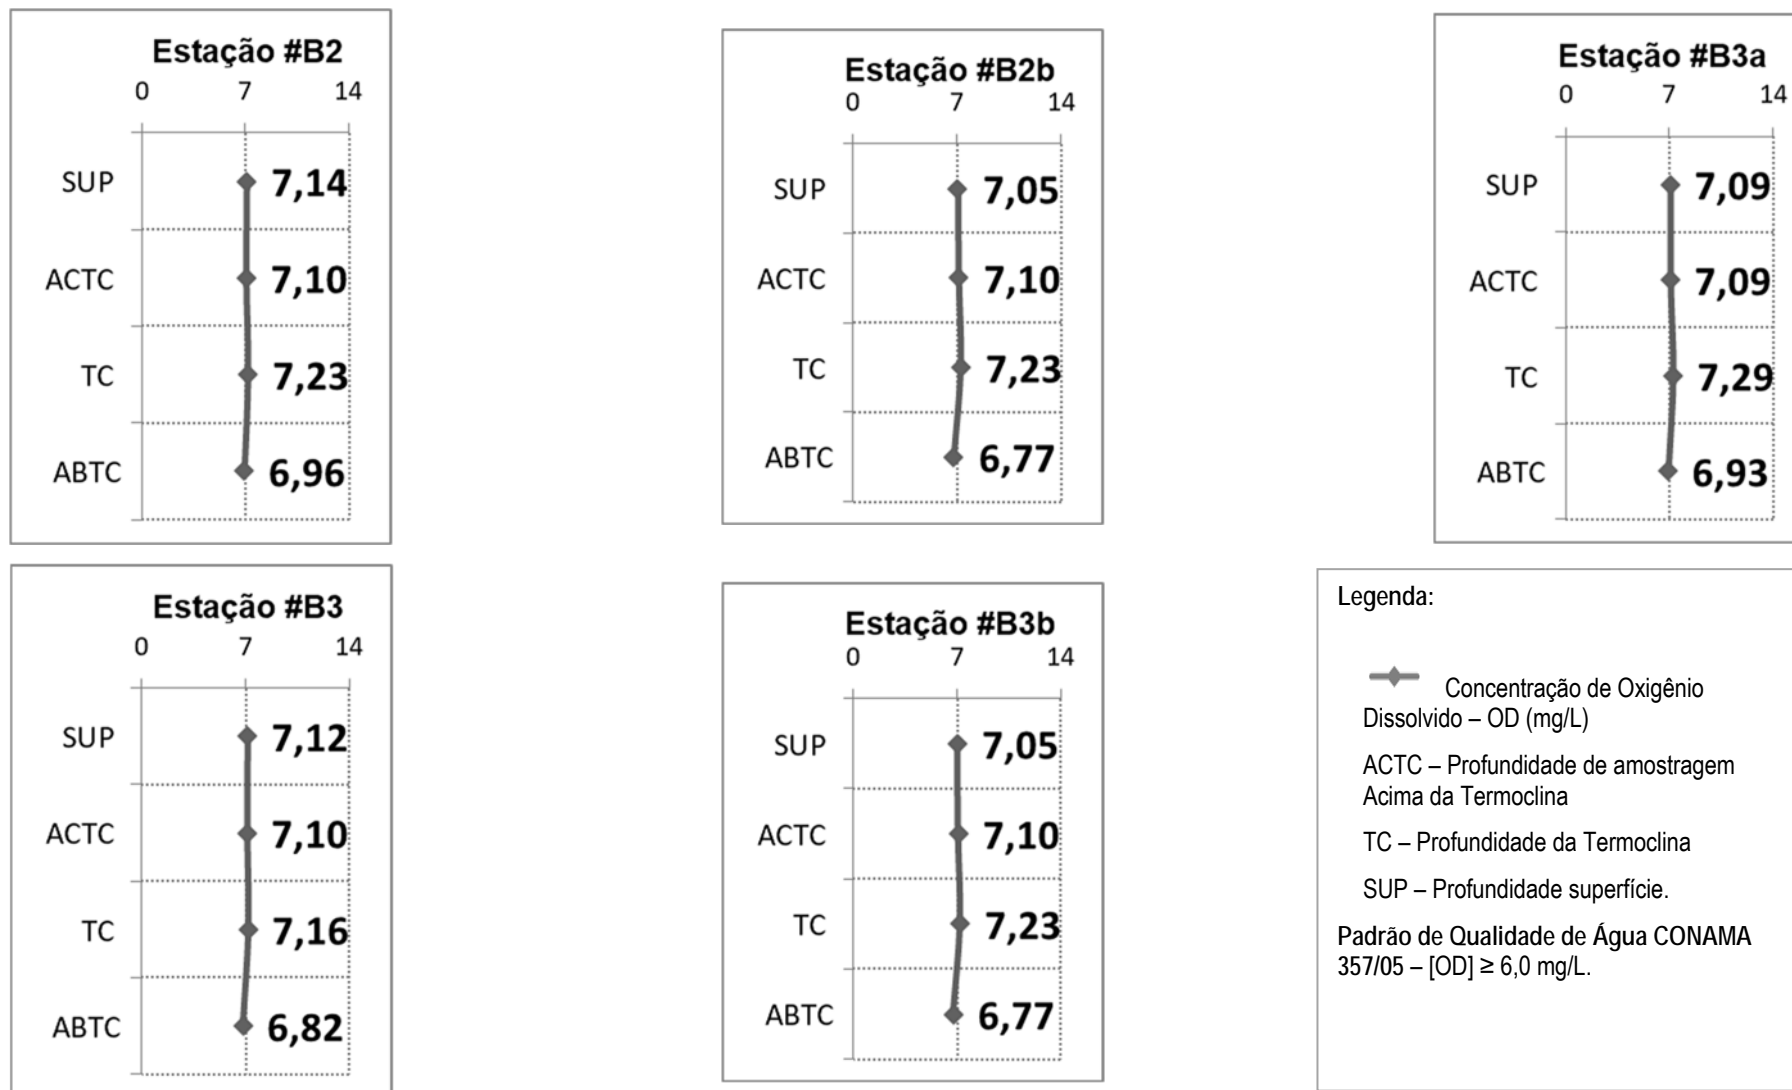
Estação #B2
0 7 14
SUP 7,14
ACTC 7,10
TC 7,23
ABTC 6,96

Estação #B2b
0 7 14
SUP 7,05
ACTC 7,10
TC 7,23
ABTC 6,77

Estação #B3a
0 7 14
SUP 7,09
ACTC 7,09
TC 7,29
ABTC 6,93

Estação #B3
0 7 14
SUP 7,12
ACTC 7,10
TC 7,16
ABTC 6,82

Estação #B3b
0 7 14
SUP 7,05
ACTC 7,10
TC 7,23
ABTC 6,77

Legenda:

Concentração de Oxigênio Dissolvido – OD (mg/L)

ACTC – Profundidade de amostragem Acima da Termoclina

TC – Profundidade da Termoclina

SUP – Profundidade superfície.

Padrão de Qualidade de Água CONAMA 357/05 – [OD] ≥ 6,0 mg/L.